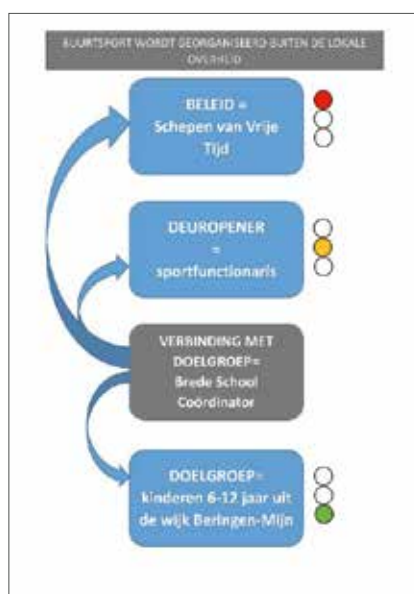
BUURTSPORT WORDT GEORGANISEERD BUITEN DE LOKALE OVERHEID

BELEID = Schepen van Vrije Tijd

DEUROPENER = sportfunctionaris

VERBINDING MET DOELGROEP= Brede School Coördinator

DOELGROEP= kinderen 6-12 jaar uit de wijk Beringen-Mijn